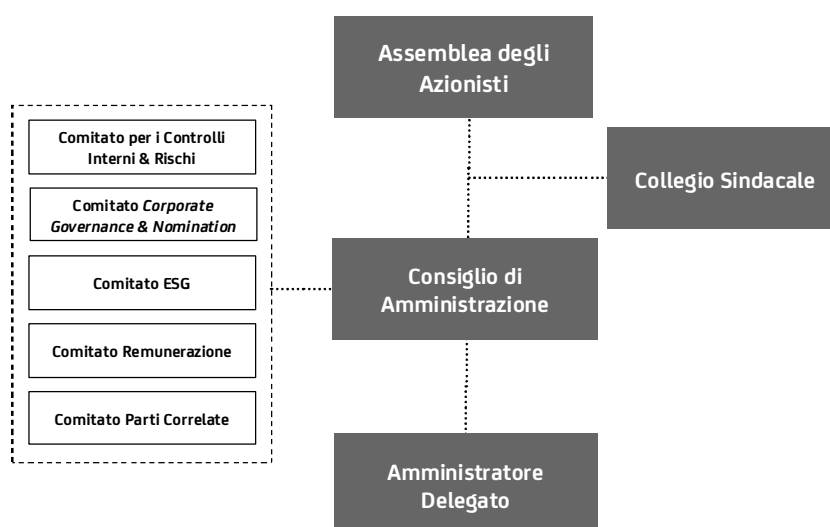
Assemblea degli Azionisti

Collegio Sindacale

Comitato per i Controlli Interni & Rischi

Comitato *Corporate Governance & Nomination*

Comitato ESG

Comitato Remunerazione

Comitato Parti Correlate

Consiglio di Amministrazione

Amministratore Delegato